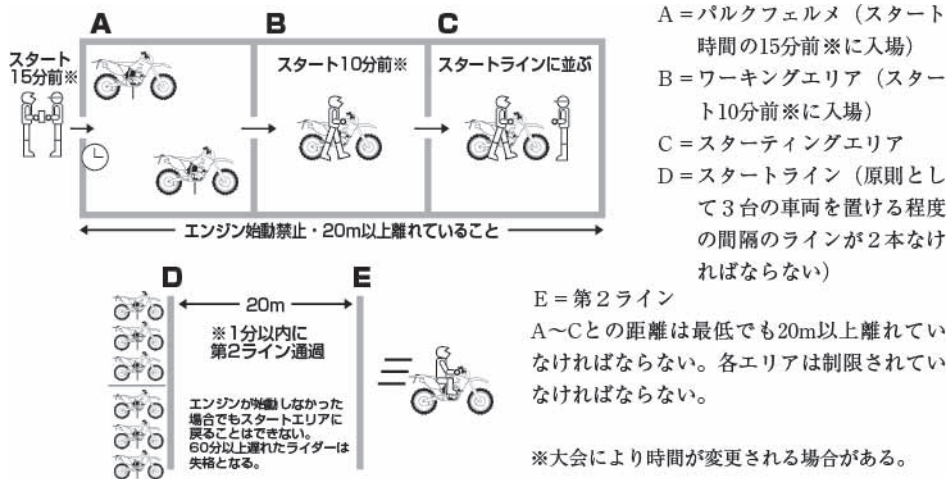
A

B

C

スタート15分前※

スタート10分前※

スタートラインに並ぶ

エンジン始動禁止・20m以上離れていること

D

E

20m

※1分以内に第2ライン通過

エンジンが始動しなかった場合でもスタートエリアに戻ることはできない。60分以上遅れたライダーは失格となる。

A＝パルクフェルメ（スタート時間の15分前※に入場）
B＝ワーキングエリア（スタート10分前※に入場）
C＝スターティングエリア
D＝スタートライン（原則として3台の車両を置ける程度の間隔のラインが2本なければならない）
E＝第2ライン
A～Cとの距離は最低でも20m以上離れていなければならない。各エリアは制限されていなければならない。

※大会により時間が変更される場合がある。